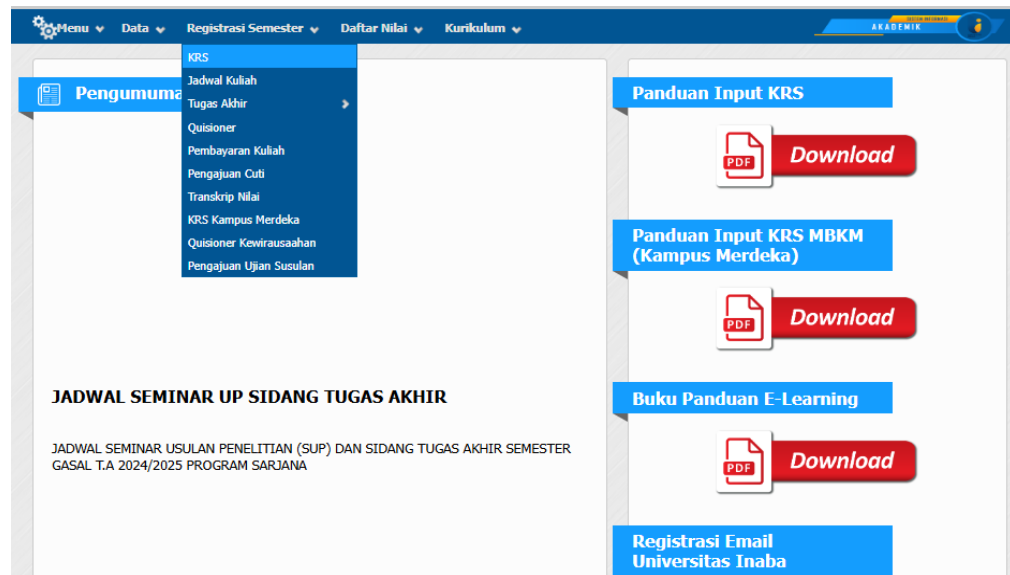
Menu Data Registrasi Semester Daftar Nilai Kurikulum

SISTEM INFORMASI AKADEMIK

KRS
Jadwal Kuliah
Tugas Akhir
Quisioner
Pembayaran Kuliah
Pengajuan Cuti
Transkrip Nilai
KRS Kampus Merdeka
Quisioner Kewirausaahan
Pengajuan Ujian Susulan

Pengumuma

JADWAL SEMINAR UP SIDANG TUGAS AKHIR

JADWAL SEMINAR USULAN PENELITIAN (SUP) DAN SIDANG TUGAS AKHIR SEMESTER GASAL T.A 2024/2025 PROGRAM SARJANA

Panduan Input KRS

PDF Download

Panduan Input KRS MBKM (Kampus Merdeka)

PDF Download

Buku Panduan E-Learning

PDF Download

Registrasi Email Universitas Inaba